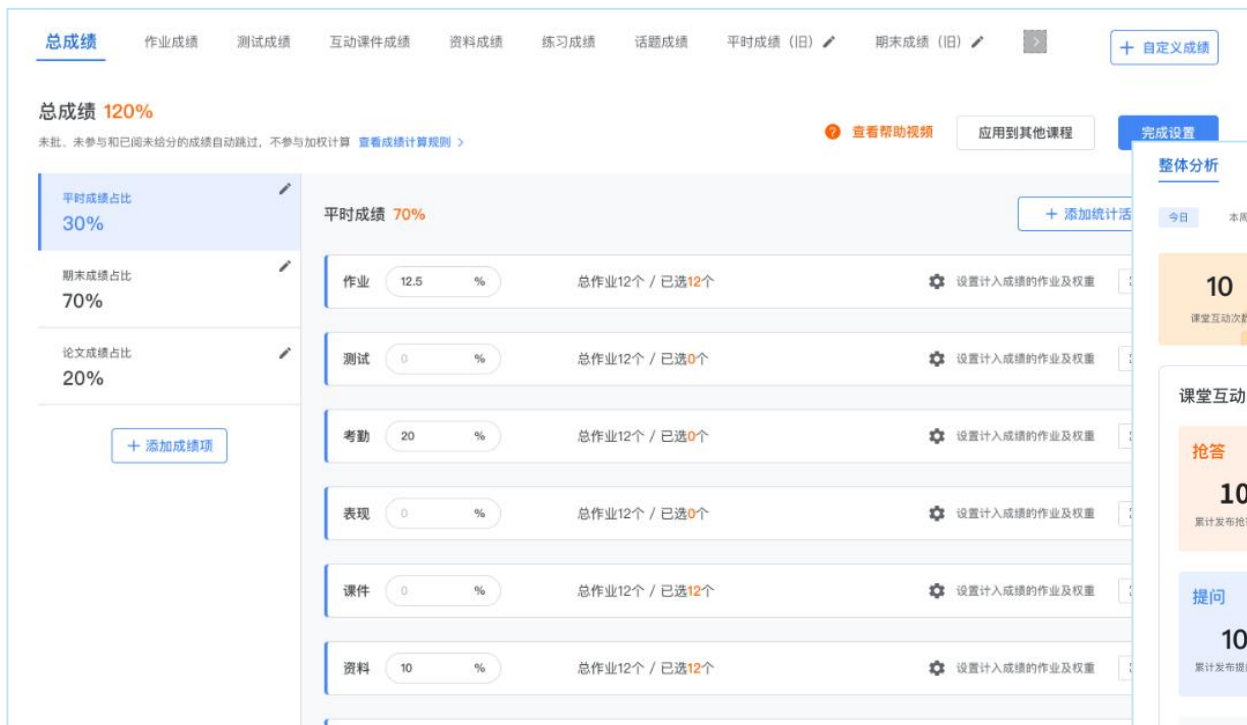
总成绩 作业成绩 测试成绩 互动课件成绩 资料成绩 练习成绩 话题成绩 平时成绩（旧） 期末成绩（旧） + 自定义成绩

总成绩 120%
未批、未参与和已阅未给分的成绩自动跳过，不参与加权计算 查看成绩计算规则 >

查看帮助视频 应用到其他课程 完成设置

整体分析
今日 本周

10
课堂互动次数

课堂互动
抢答
10
累计发布抢
提问
10
累计发布提

平时成绩占比
30%

期末成绩占比
70%

论文成绩占比
20%

+ 添加成绩项

平时成绩 70%
+ 添加统计活

| | | | |
|---|---|---|---|
| 作业 | 12.5 % | 总作业12个 / 已选12个 | 设置计入成绩的作业及权重 |
| 测试 | 0 % | 总作业12个 / 已选0个 | 设置计入成绩的作业及权重 |
| 考勤 | 20 % | 总作业12个 / 已选0个 | 设置计入成绩的作业及权重 |
| 表现 | 0 % | 总作业12个 / 已选0个 | 设置计入成绩的作业及权重 |
| 课件 | 0 % | 总作业12个 / 已选12个 | 设置计入成绩的作业及权重 |
| 资料 | 10 % | 总作业12个 / 已选12个 | 设置计入成绩的作业及权重 |